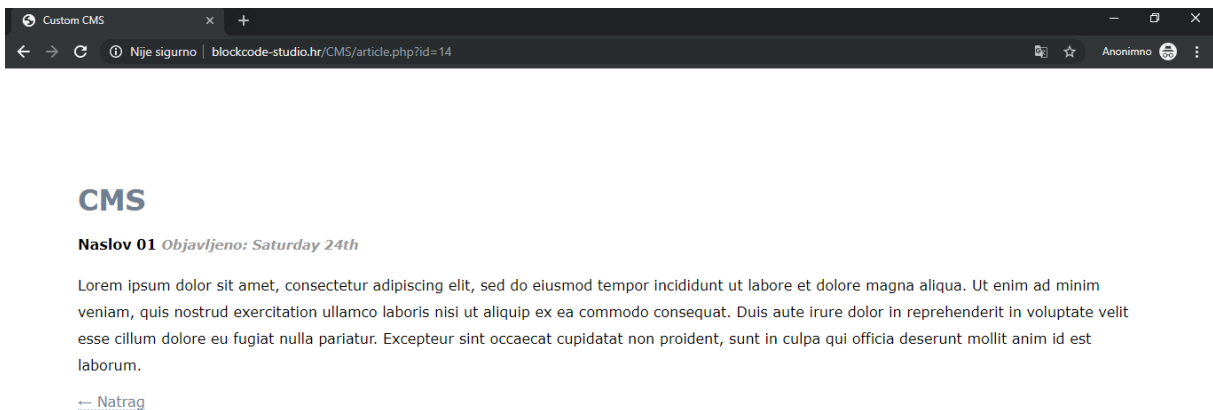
Custom CMS

Nije sigurno | blockcode-studio.hr/CMS/article.php?id=14

Anonimno

CMS

Naslov 01 *Objavljeno: Saturday 24th*

Lorem ipsum dolor sit amet, consectetur adipiscing elit, sed do eiusmod tempor incididunt ut labore et dolore magna aliqua. Ut enim ad minim veniam, quis nostrud exercitation ullamco laboris nisi ut aliquip ex ea commodo consequat. Duis aute irure dolor in reprehenderit in voluptate velit esse cillum dolore eu fugiat nulla pariatur. Excepteur sint occaecat cupidatat non proident, sunt in culpa qui officia deserunt mollit anim id est laborum.

← Natrag